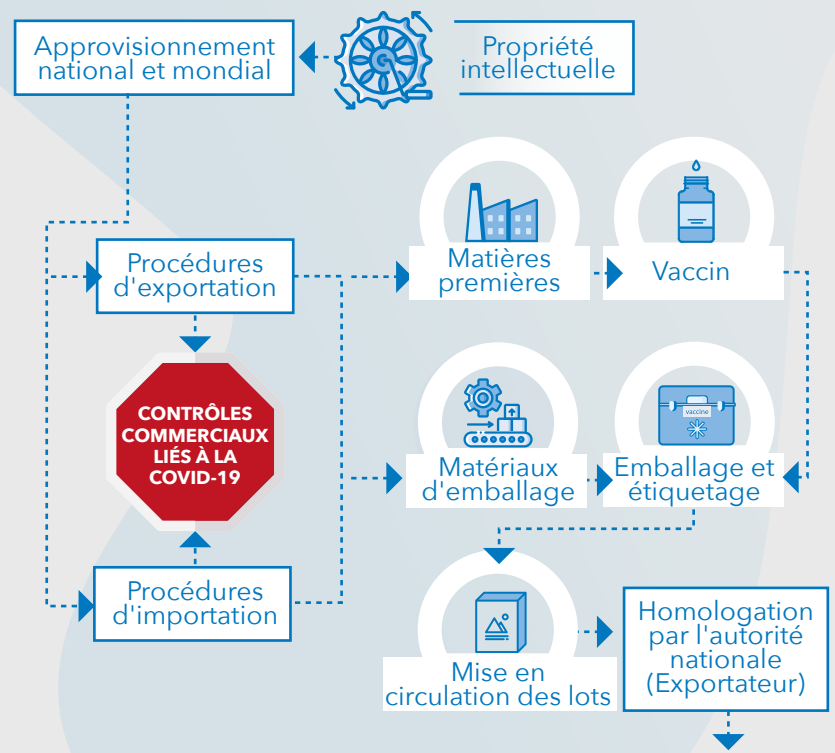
Approvisionnement national et mondial

Propriété intellectuelle

Procédures d'exportation

Matières premières

Vaccin

CONTRÔLES COMMERCIAUX LIÉS À LA COVID-19

Matériaux d'emballage

vaccine

Emballage et étiquetage

Procédures d'importation

Mise en circulation des lots

Homologation par l'autorité nationale (Exportateur)